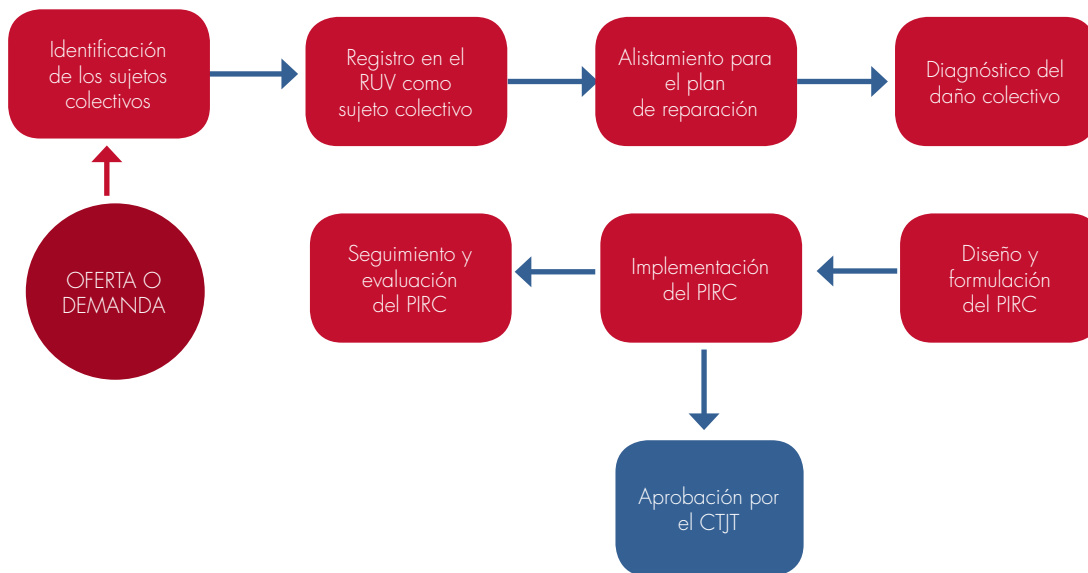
OFERTA O DEMANDA

Identificación de los sujetos colectivos

Registro en el RUV como sujeto colectivo

Alistamiento para el plan de reparación

Diagnóstico del daño colectivo

Diseño y formulación del PIRC

Implementación del PIRC

Seguimiento y evaluación del PIRC

Aprobación por el CTJT